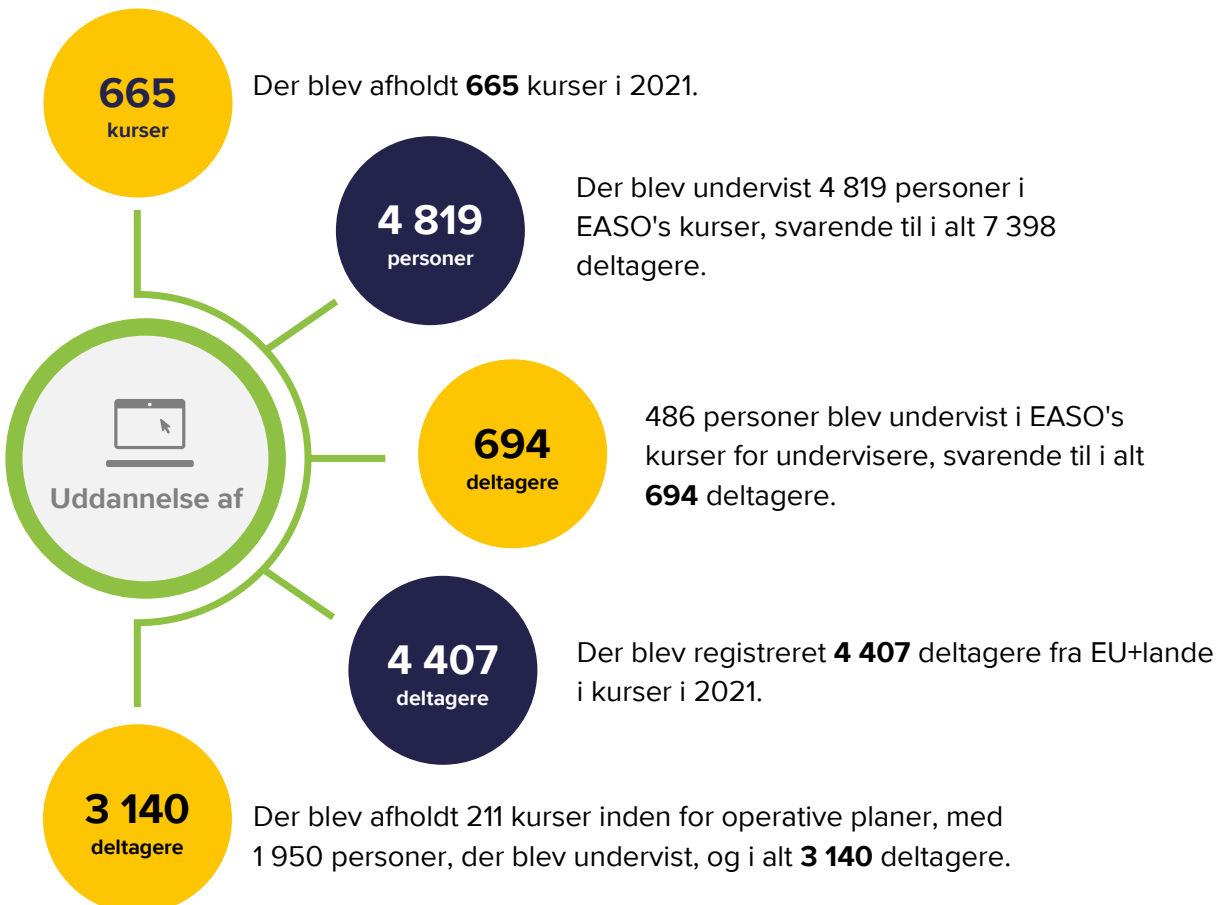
665
kurser

Der blev afholdt **665** kurser i 2021.

4 819
personer

Der blev undervist 4 819 personer i EASO's kurser, svarende til i alt 7 398 deltagere.

Uddannelse af

694
deltagere

486 personer blev undervist i EASO's kurser for undervisere, svarende til i alt **694** deltagere.

4 407
deltagere

Der blev registreret **4 407** deltagere fra EU+lande i kurser i 2021.

3 140
deltagere

Der blev afholdt 211 kurser inden for operative planer, med 1 950 personer, der blev undervist, og i alt **3 140** deltagere.